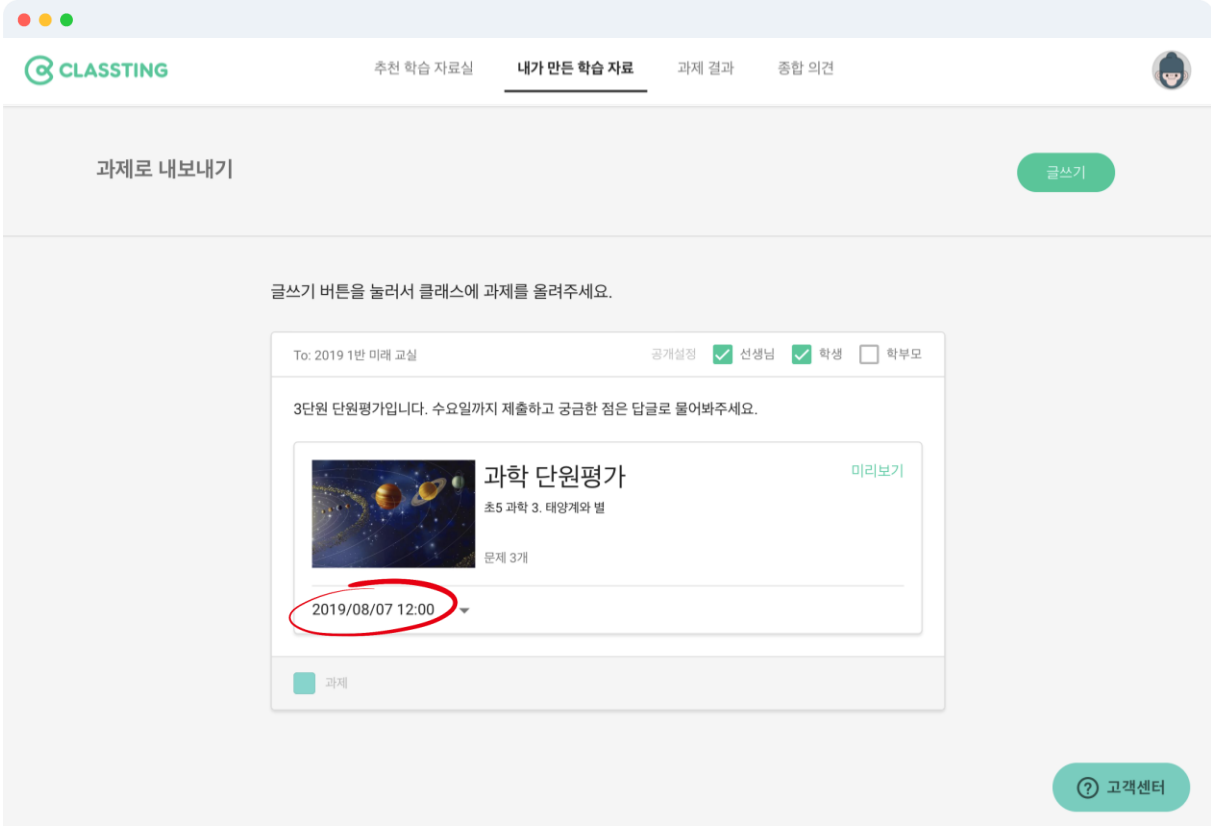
CLASSTING

추천 학습 자료실 내가 만든 학습 자료 과제 결과 종합 의견

과제로 내보내기

글쓰기

글쓰기 버튼을 눌러서 클래스에 과제를 올려주세요.

To: 2019 1반 미래 교실

공개설정 선생님 학생 학부모

3단원 단원평가입니다. 수요일까지 제출하고 궁금한 점은 답글로 물어봐주세요.

과학 단원평가

미리보기

초5 과학 3. 태양계와 별

문제 3개

2019/08/07 12:00

과제

고객센터